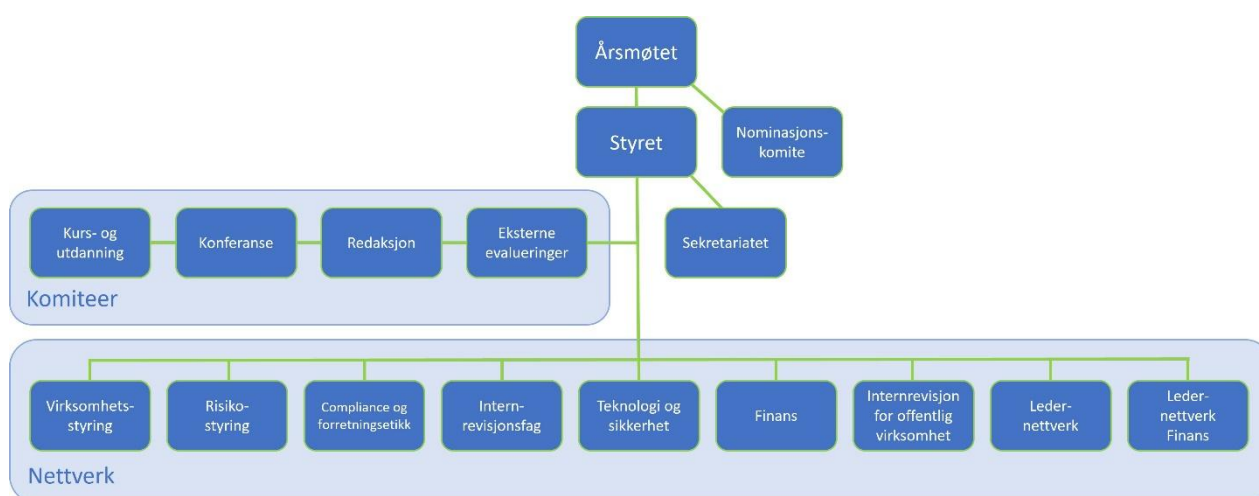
Årsmøtet

Styret

Nominasjonskomite

Sekretariatet

Kurs- og utdanning

Konferanse

Redaksjon

Eksterne evalueringer

Komiteer

Virksomhetsstyring

Risikostyring

Compliance og forretningsetikk

Internrevisjonsfag

Teknologi og sikkerhet

Finans

Internrevisjon for offentlig virksomhet

Ledernettverk

Ledernettverk Finans

Nettverk